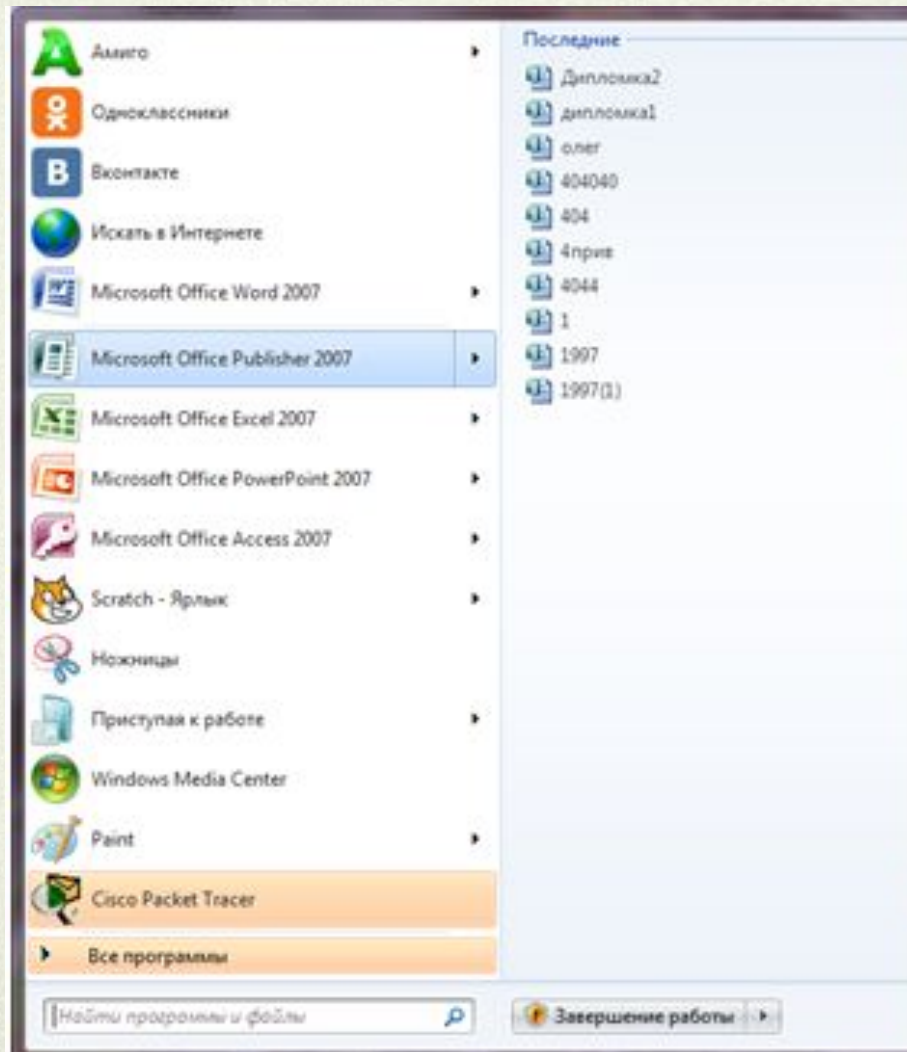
Амиго
Одноклассники
Вконтакте
Искать в Интернете
Microsoft Office Word 2007
Microsoft Office Publisher 2007
Microsoft Office Excel 2007
Microsoft Office PowerPoint 2007
Microsoft Office Access 2007
Scratch - Ярлык
Ножницы
Приступая к работе
Windows Media Center
Paint
Cisco Packet Tracer
Все программы
Найти программы и файлы

Последние
Дипломка2
дипломка1
олег
404040
404
4прив
4044
1
1997
1997(1)

Завершение работы